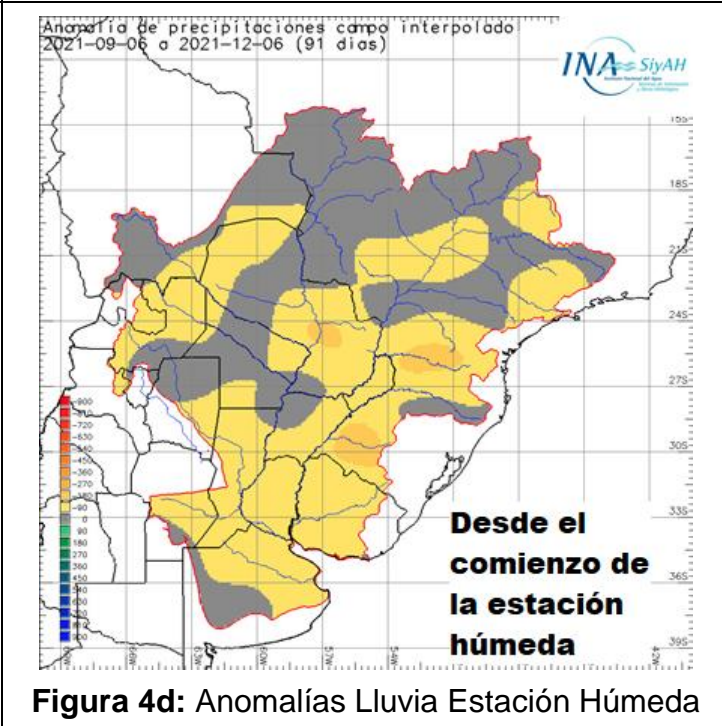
Anomalia de precipitaciones campo interpolado
2021-09-06 a 2021-12-06 (91 dias)

INA SiyAH

15S
18S
21S
24S
27S
30S
33S
36S
39S

-900
-720
-630
-540
-450
-360
-270
-180
-90
0
90
180
270
360
450
540
630
720
900

Desde el comienzo de la estación húmeda

Figura 4d: Anomalías Lluvia Estación Húmeda